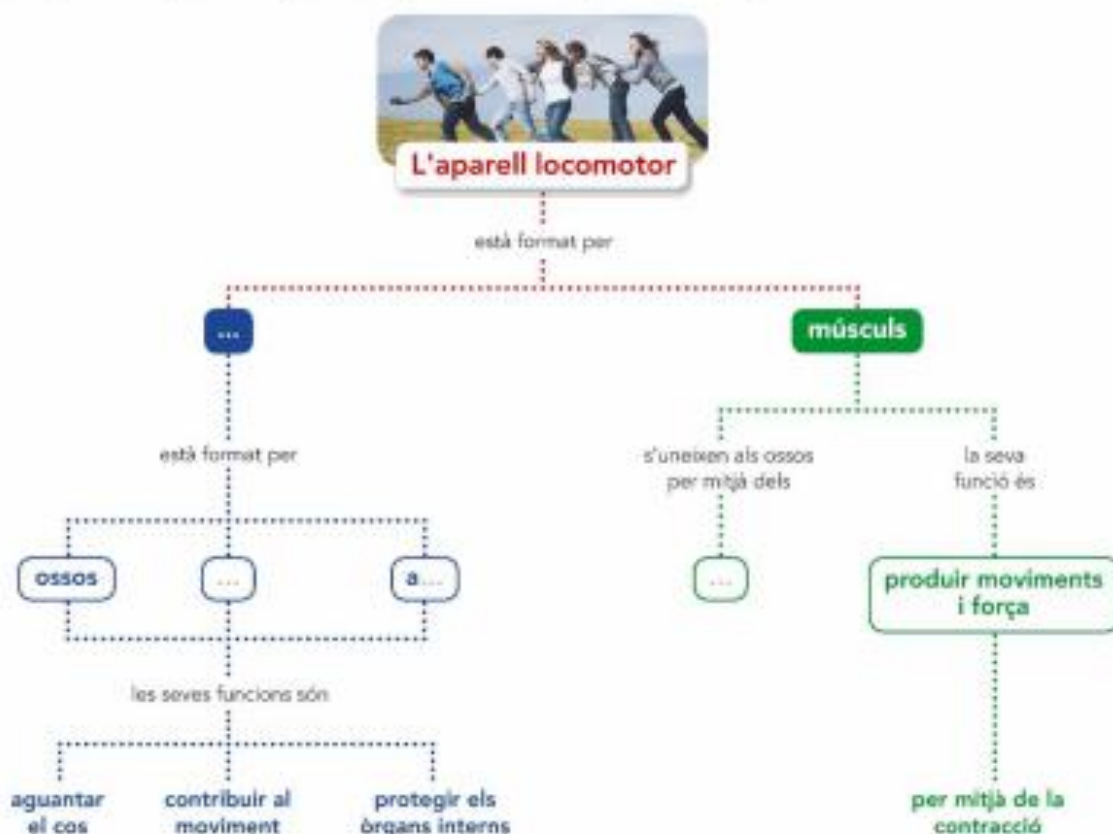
L'aparell locomotor

està format per

...

músculs

està format per

ossos

...

a...

les seves funcions són

aguantar el cos

contribuir al moviment

protegir els òrgans interns

s'uneixen als ossos per mitjà dels

...

la seva funció és

produir moviments i força

per mitjà de la contracció